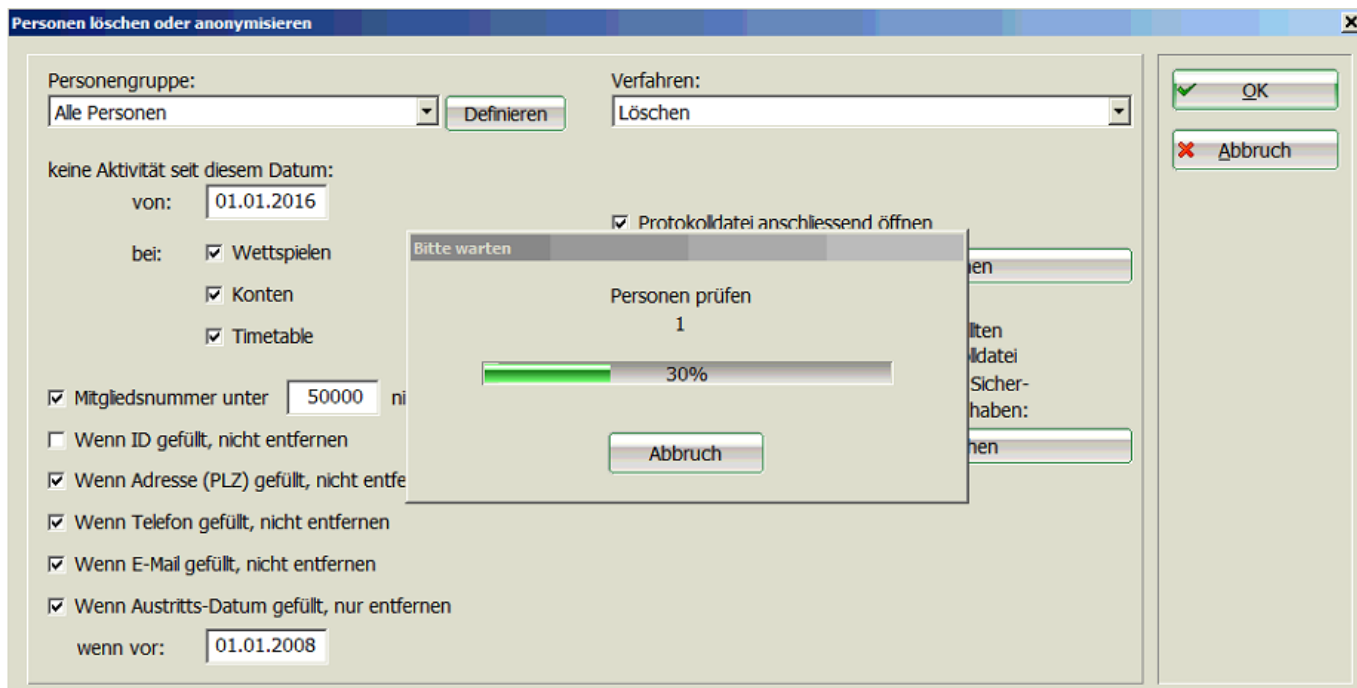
Personen löschen oder anonymisieren

Personengruppe:
Alle Personen
Definieren

Verfahren:
Löschen

OK
Abbruch

keine Aktivität seit diesem Datum:
von: 01.01.2016

bei: ☑ Wettspielen
☑ Konten
☑ Timetable

☑ Protokolldatei anschliessend öffnen

Bitte warten
Personen prüfen
1
30%
Abbruch

hen
llten
lldatei
Sicher-
haben:
hen

☑ Mitgliedsnummer unter 50000 ni
☐ Wenn ID gefüllt, nicht entfernen
☑ Wenn Adresse (PLZ) gefüllt, nicht entfe
☑ Wenn Telefon gefüllt, nicht entfernen
☑ Wenn E-Mail gefüllt, nicht entfernen
☑ Wenn Austritts-Datum gefüllt, nur entfernen
wenn vor: 01.01.2008